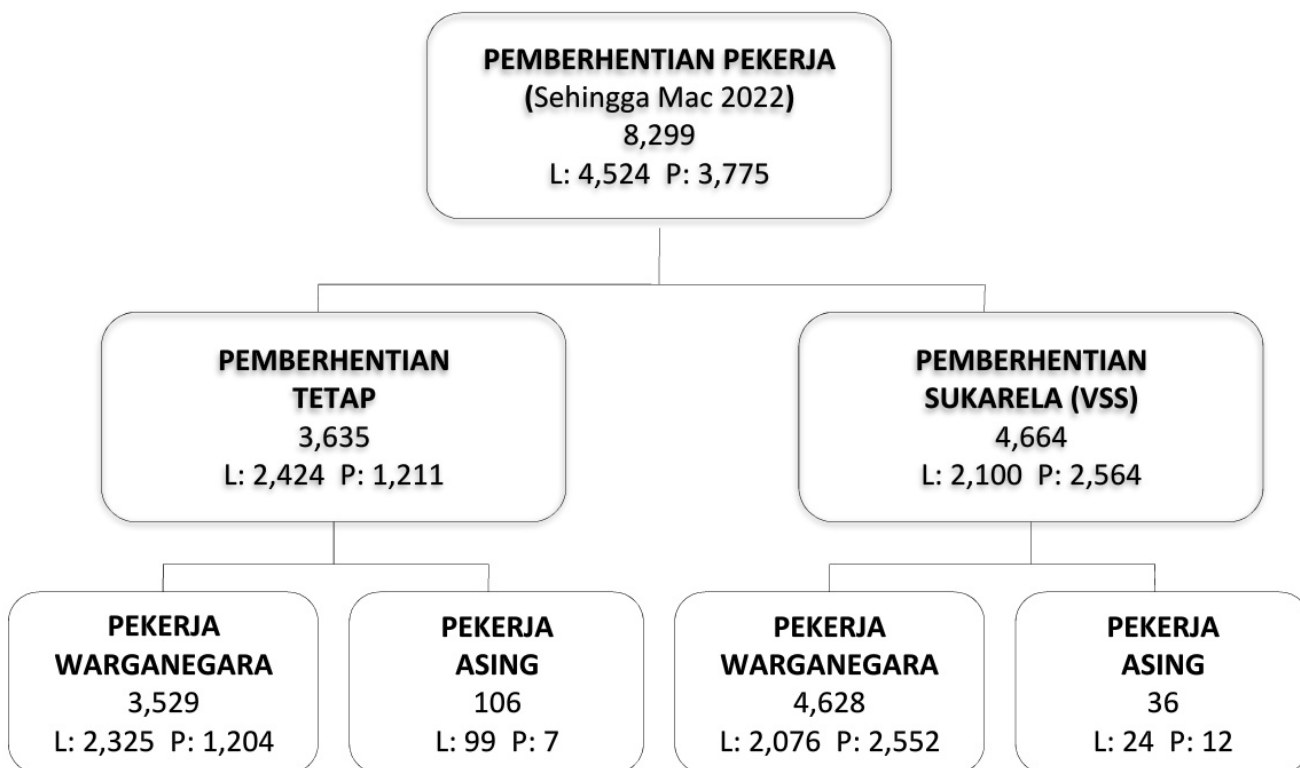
PEMBERHENTIAN PEKERJA
(Sehingga Mac 2022)
8,299
L: 4,524 P: 3,775

PEMBERHENTIAN TETAP
3,635
L: 2,424 P: 1,211

PEMBERHENTIAN SUKARELA (VSS)
4,664
L: 2,100 P: 2,564

PEKERJA WARGANEGARA
3,529
L: 2,325 P: 1,204

PEKERJA ASING
106
L: 99 P: 7

PEKERJA WARGANEGARA
4,628
L: 2,076 P: 2,552

PEKERJA ASING
36
L: 24 P: 12